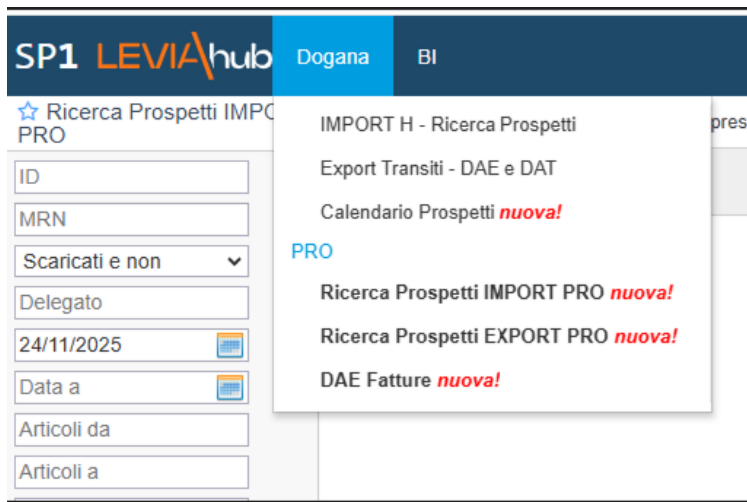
SP1 LEVIAhub Dogana BI

☆ Ricerca Prospetti IMPO PRO

pres

ID

MRN

Scaricati e non

Delegato

24/11/2025

Data a

Articoli da

Articoli a

IMPORT H - Ricerca Prospetti

Export Transiti - DAE e DAT

Calendario Prospetti nuova!

PRO

Ricerca Prospetti IMPORT PRO nuova!

Ricerca Prospetti EXPORT PRO nuova!

DAE Fatture nuova!